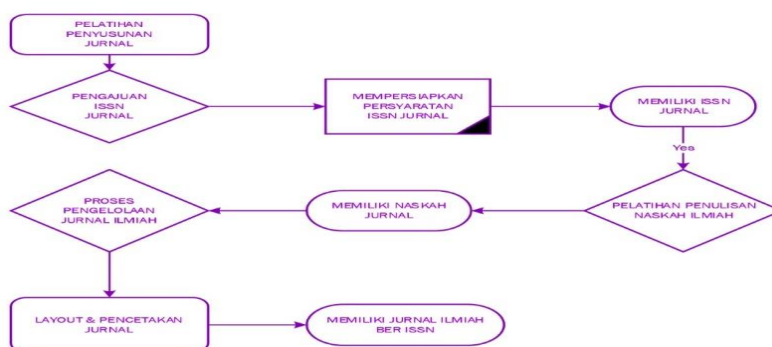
PELATIHAN PENYUSUNAN JURNAL

PENGAJUAN ISSN JURNAL

MEMPERSIAPKAN PERSYARATAN ISSN JURNAL

MEMILIKI ISSN JURNAL

Yes

PELATIHAN PENULISAN NASKAH ILMIAH

MEMILIKI NASKAH JURNAL

PROSES PENGELOLAAN JURNAL ILMIAH

LAYOUT & PENCETAKAN JURNAL

MEMILIKI JURNAL ILMIAH BER ISSN